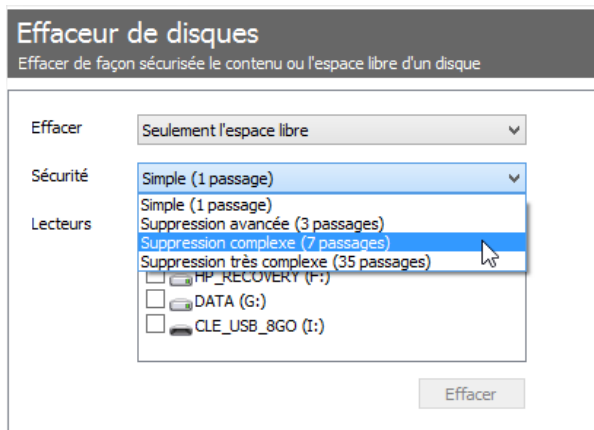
Effaceur de disques
Effacer de façon sécurisée le contenu ou l'espace libre d'un disque

Effacer
Seulement l'espace libre

Sécurité
Simple (1 passage)

Lecteurs
Simple (1 passage)
Suppression avancée (3 passages)
Suppression complexe (7 passages)
Suppression très complexe (35 passages)

HP_RECOVERY (F:)
DATA (G:)
CLE_USB_8GO (I:)

Effacer